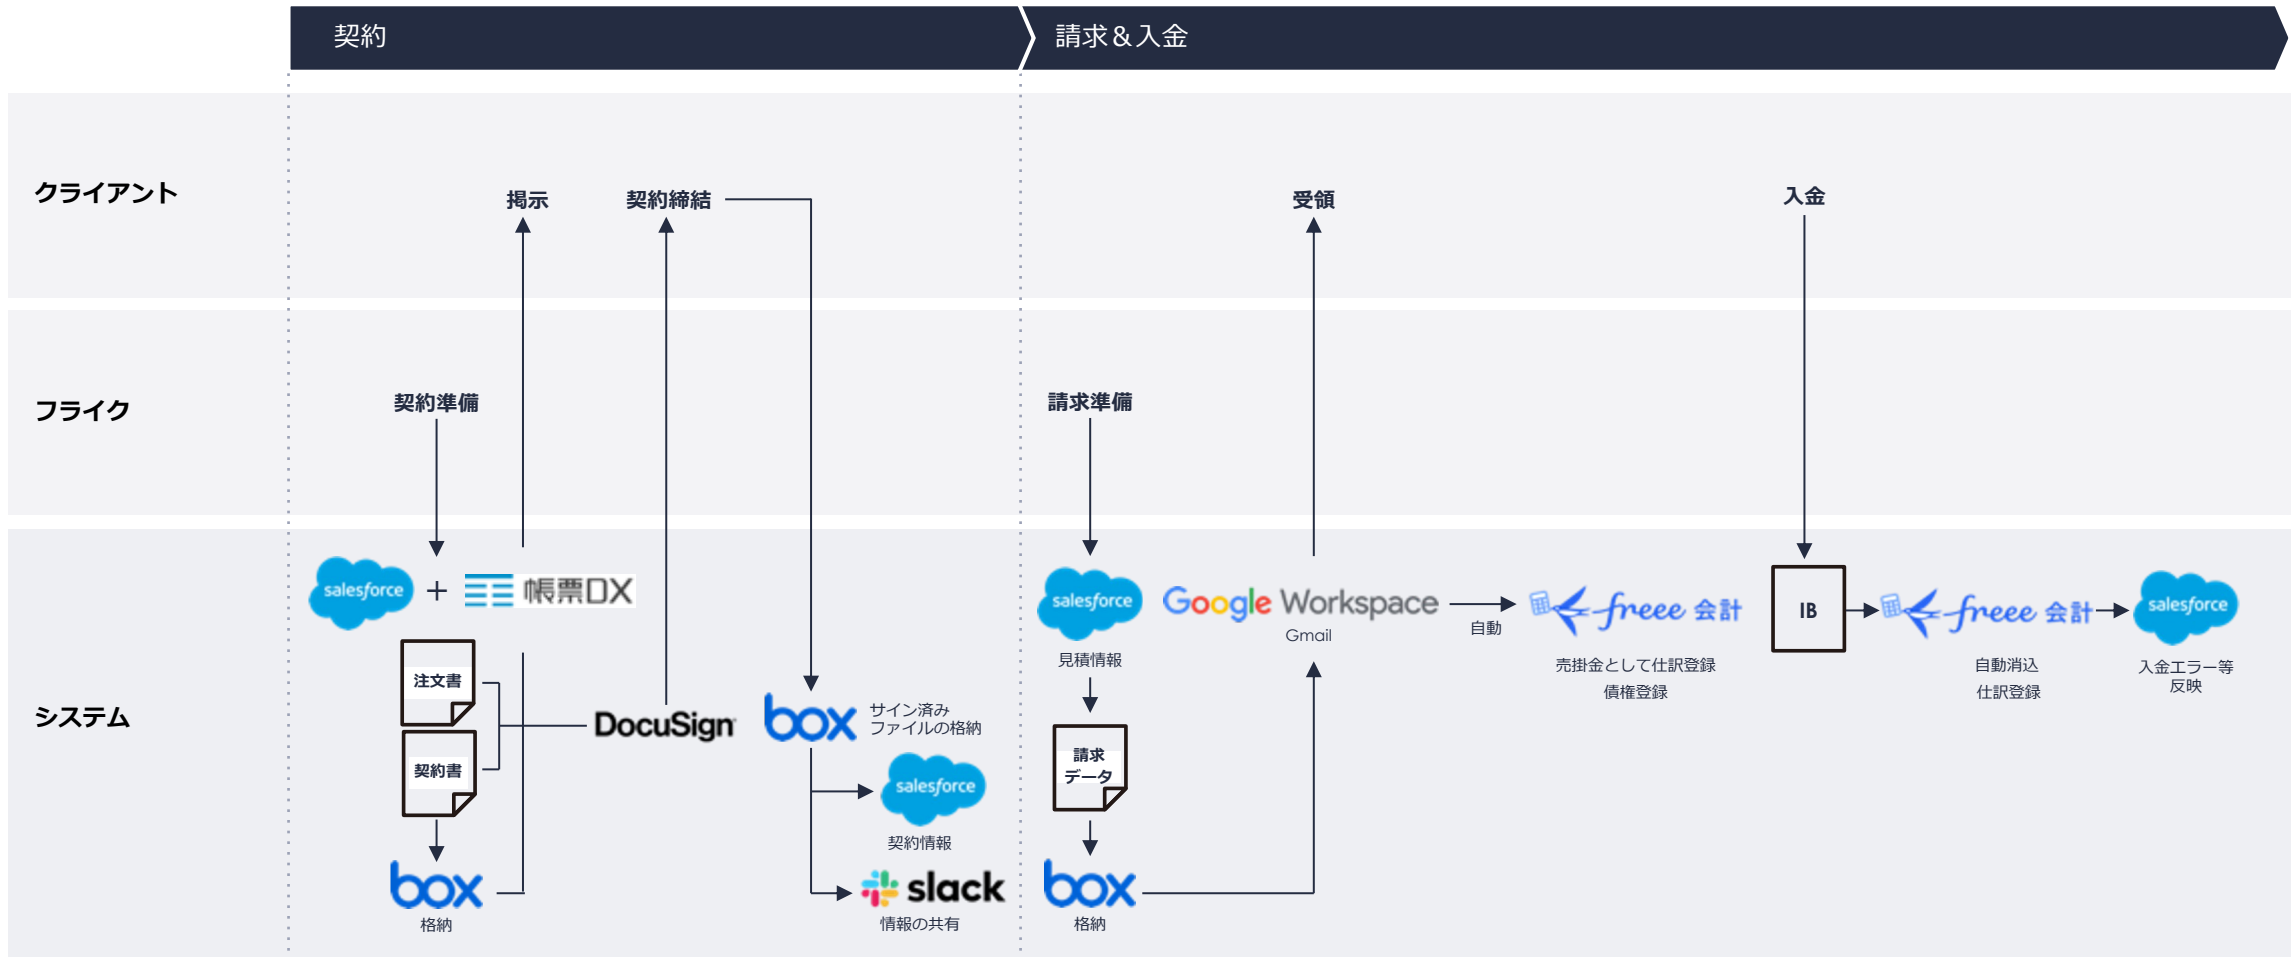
契約

請求＆入金

クライアント

掲示

契約締結

受領

入金

フライク

契約準備

請求準備

システム

salesforce + 帳票DX

注文書

契約書

DocuSign

box サイン済み ファイルの格納

salesforce

契約情報

slack

情報の共有

box

格納

salesforce

見積情報

請求 データ

box

格納

Google Workspace

Gmail

自動

freee 会計

売掛金として仕訳登録 債権登録

IB

freee 会計

自動消込 仕訳登録

salesforce

入金エラー等 反映